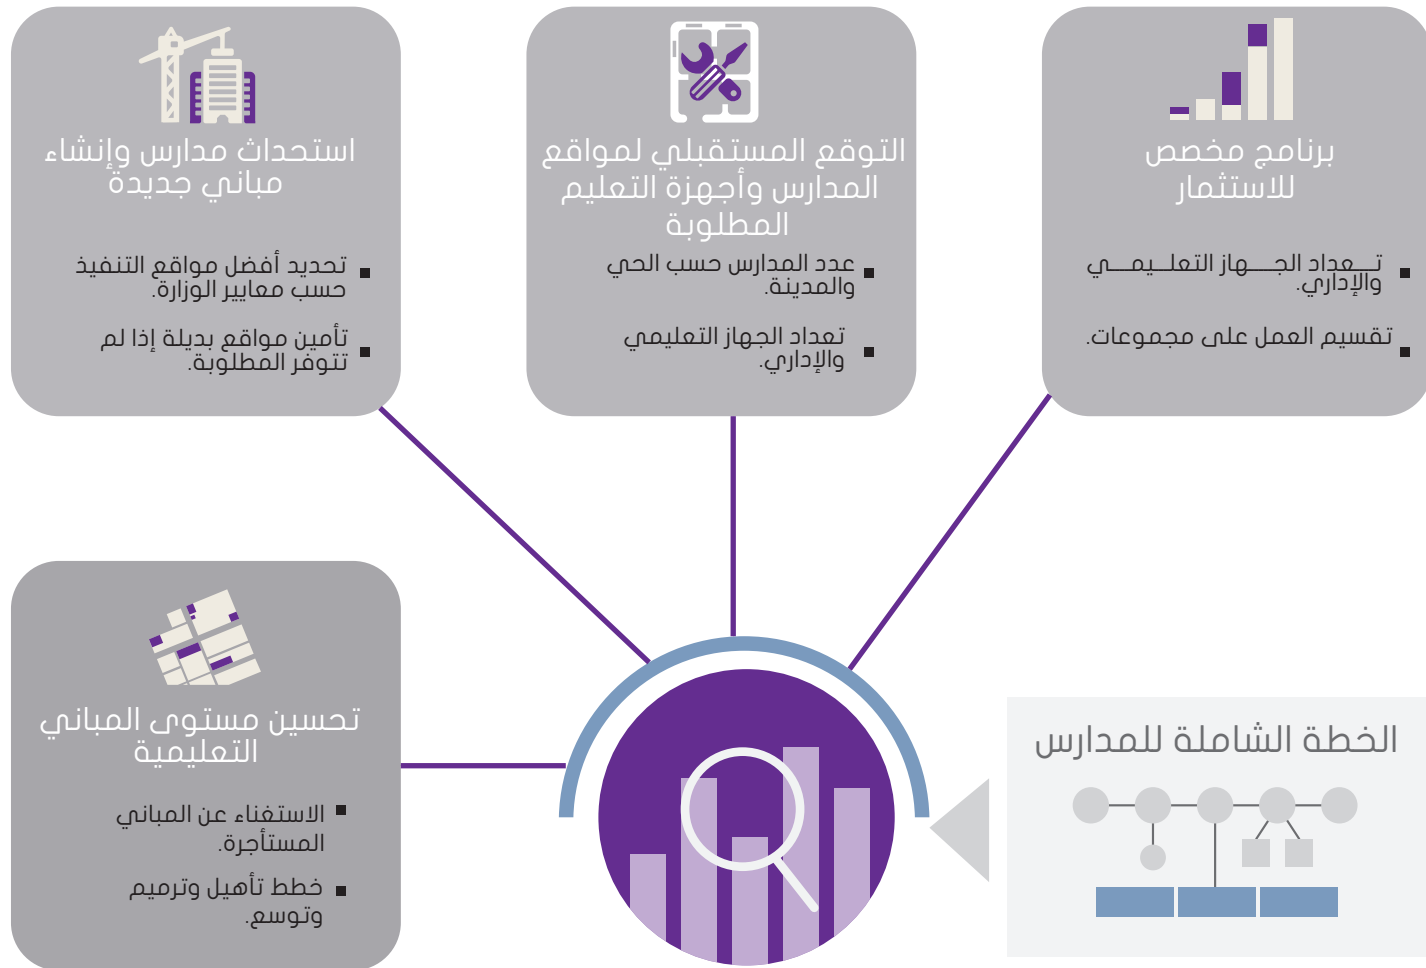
برنامج مخصص للاستثمار

تـعداد الجـهاز التعلـيمـي والإداري.

تقسيم العمل على مجموعات.

التوقع المستقبلي لمواقع المدارس وأجهزة التعليم المطلوبة

عدد المدارس حسب الحي والمدينة.

تعداد الجهاز التعليمي والإداري.

استحداث مدارس وإنشاء مباني جديدة

تحديد أفضل مواقع التنفيذ حسب معايير الوزارة.

تأمين مواقع بديلة إذا لم تتوفر المطلوبة.

تحسين مستوى المباني التعليمية

الاستغناء عن المباني المستأجرة.

خطط تأهيل وترميم وتوسع.

الخطة الشاملة للمدارس